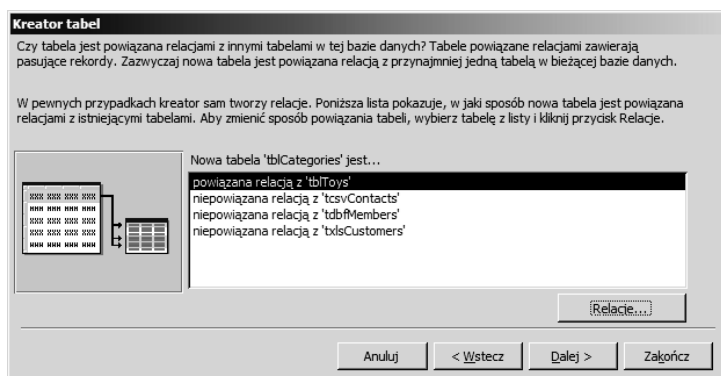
Kreator tabel

Czy tabela jest powiązana relacjami z innymi tabelami w tej bazie danych? Tabele powiązane relacjami zawierają pasujące rekordy. Zazwyczaj nowa tabela jest powiązana relacją z przynajmniej jedną tabelą w bieżącej bazie danych.

W pewnych przypadkach kreator sam tworzy relacje. Poniższa lista pokazuje, w jaki sposób nowa tabela jest powiązana relacjami z istniejącymi tabelami. Aby zmienić sposób powiązania tabeli, wybierz tabelę z listy i kliknij przycisk Relacje.

Nowa tabela 'tblCategories' jest...

powiązana relacją z 'tblToys'
niepowiązana relacją z 'tcsvContacts'
niepowiązana relacją z 'tdbfMembers'
niepowiązana relacją z 'txlsCustomers'

Relacje...

Anuluj
< Wstecz
Dalej >
Zakończ